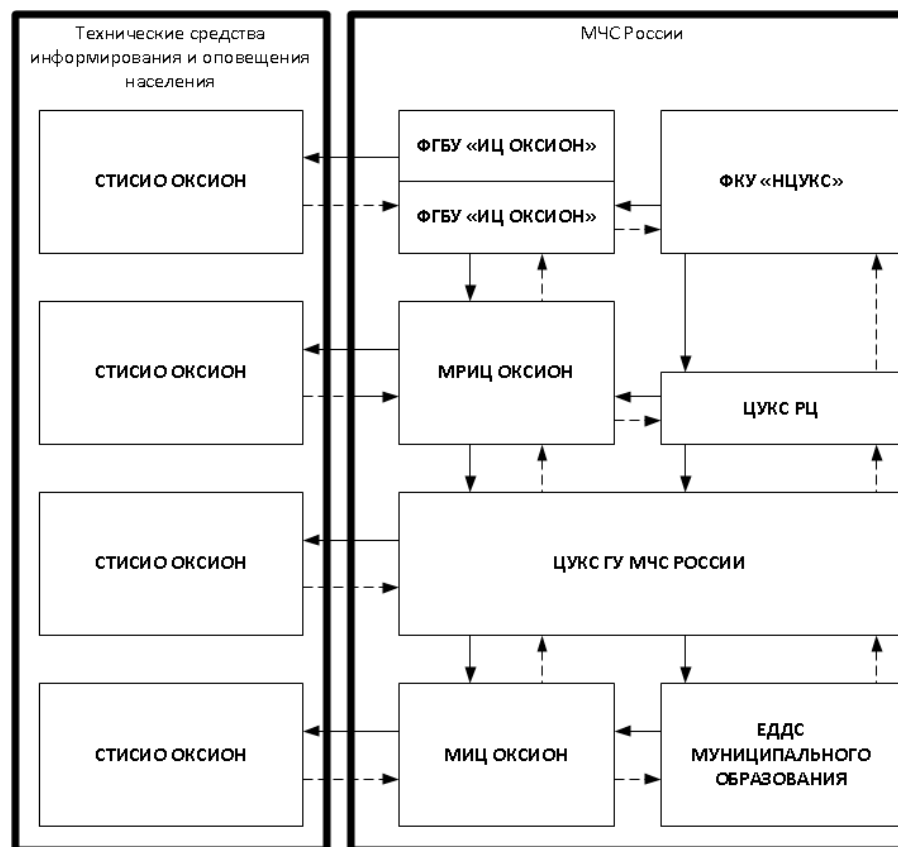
Технические средства информирования и оповещения населения

МЧС России

СТИСИО ОКСИОН

ФГБУ «ИЦ ОКСИОН»

ФГБУ «ИЦ ОКСИОН»

ФКУ «НЦУКС»

СТИСИО ОКСИОН

МРИЦ ОКСИОН

ЦУКС РЦ

СТИСИО ОКСИОН

ЦУКС ГУ МЧС РОССИИ

СТИСИО ОКСИОН

МИЦ ОКСИОН

ЕДДС МУНИЦИПАЛЬНОГО ОБРАЗОВАНИЯ